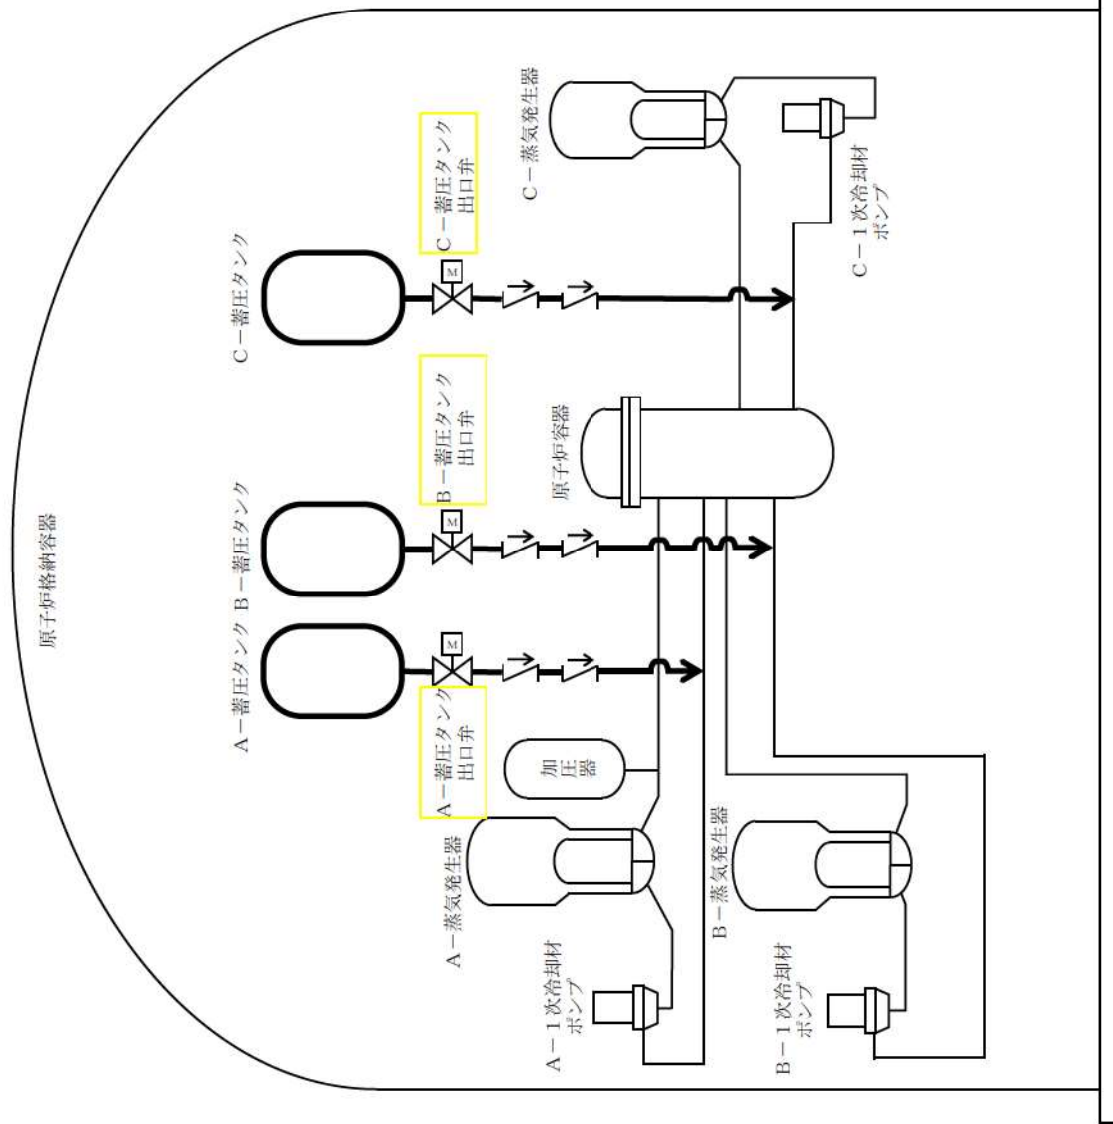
原子炉格納容器

A－蓄圧タンク

B－蓄圧タンク

C－蓄圧タンク

A－蓄圧タンク出口弁

B－蓄圧タンク出口弁

C－蓄圧タンク出口弁

M

M

M

加圧器

原子炉容器

A－蒸気発生器

B－蒸気発生器

C－蒸気発生器

A－1次冷却材ポンプ

B－1次冷却材ポンプ

C－1次冷却材ポンプ